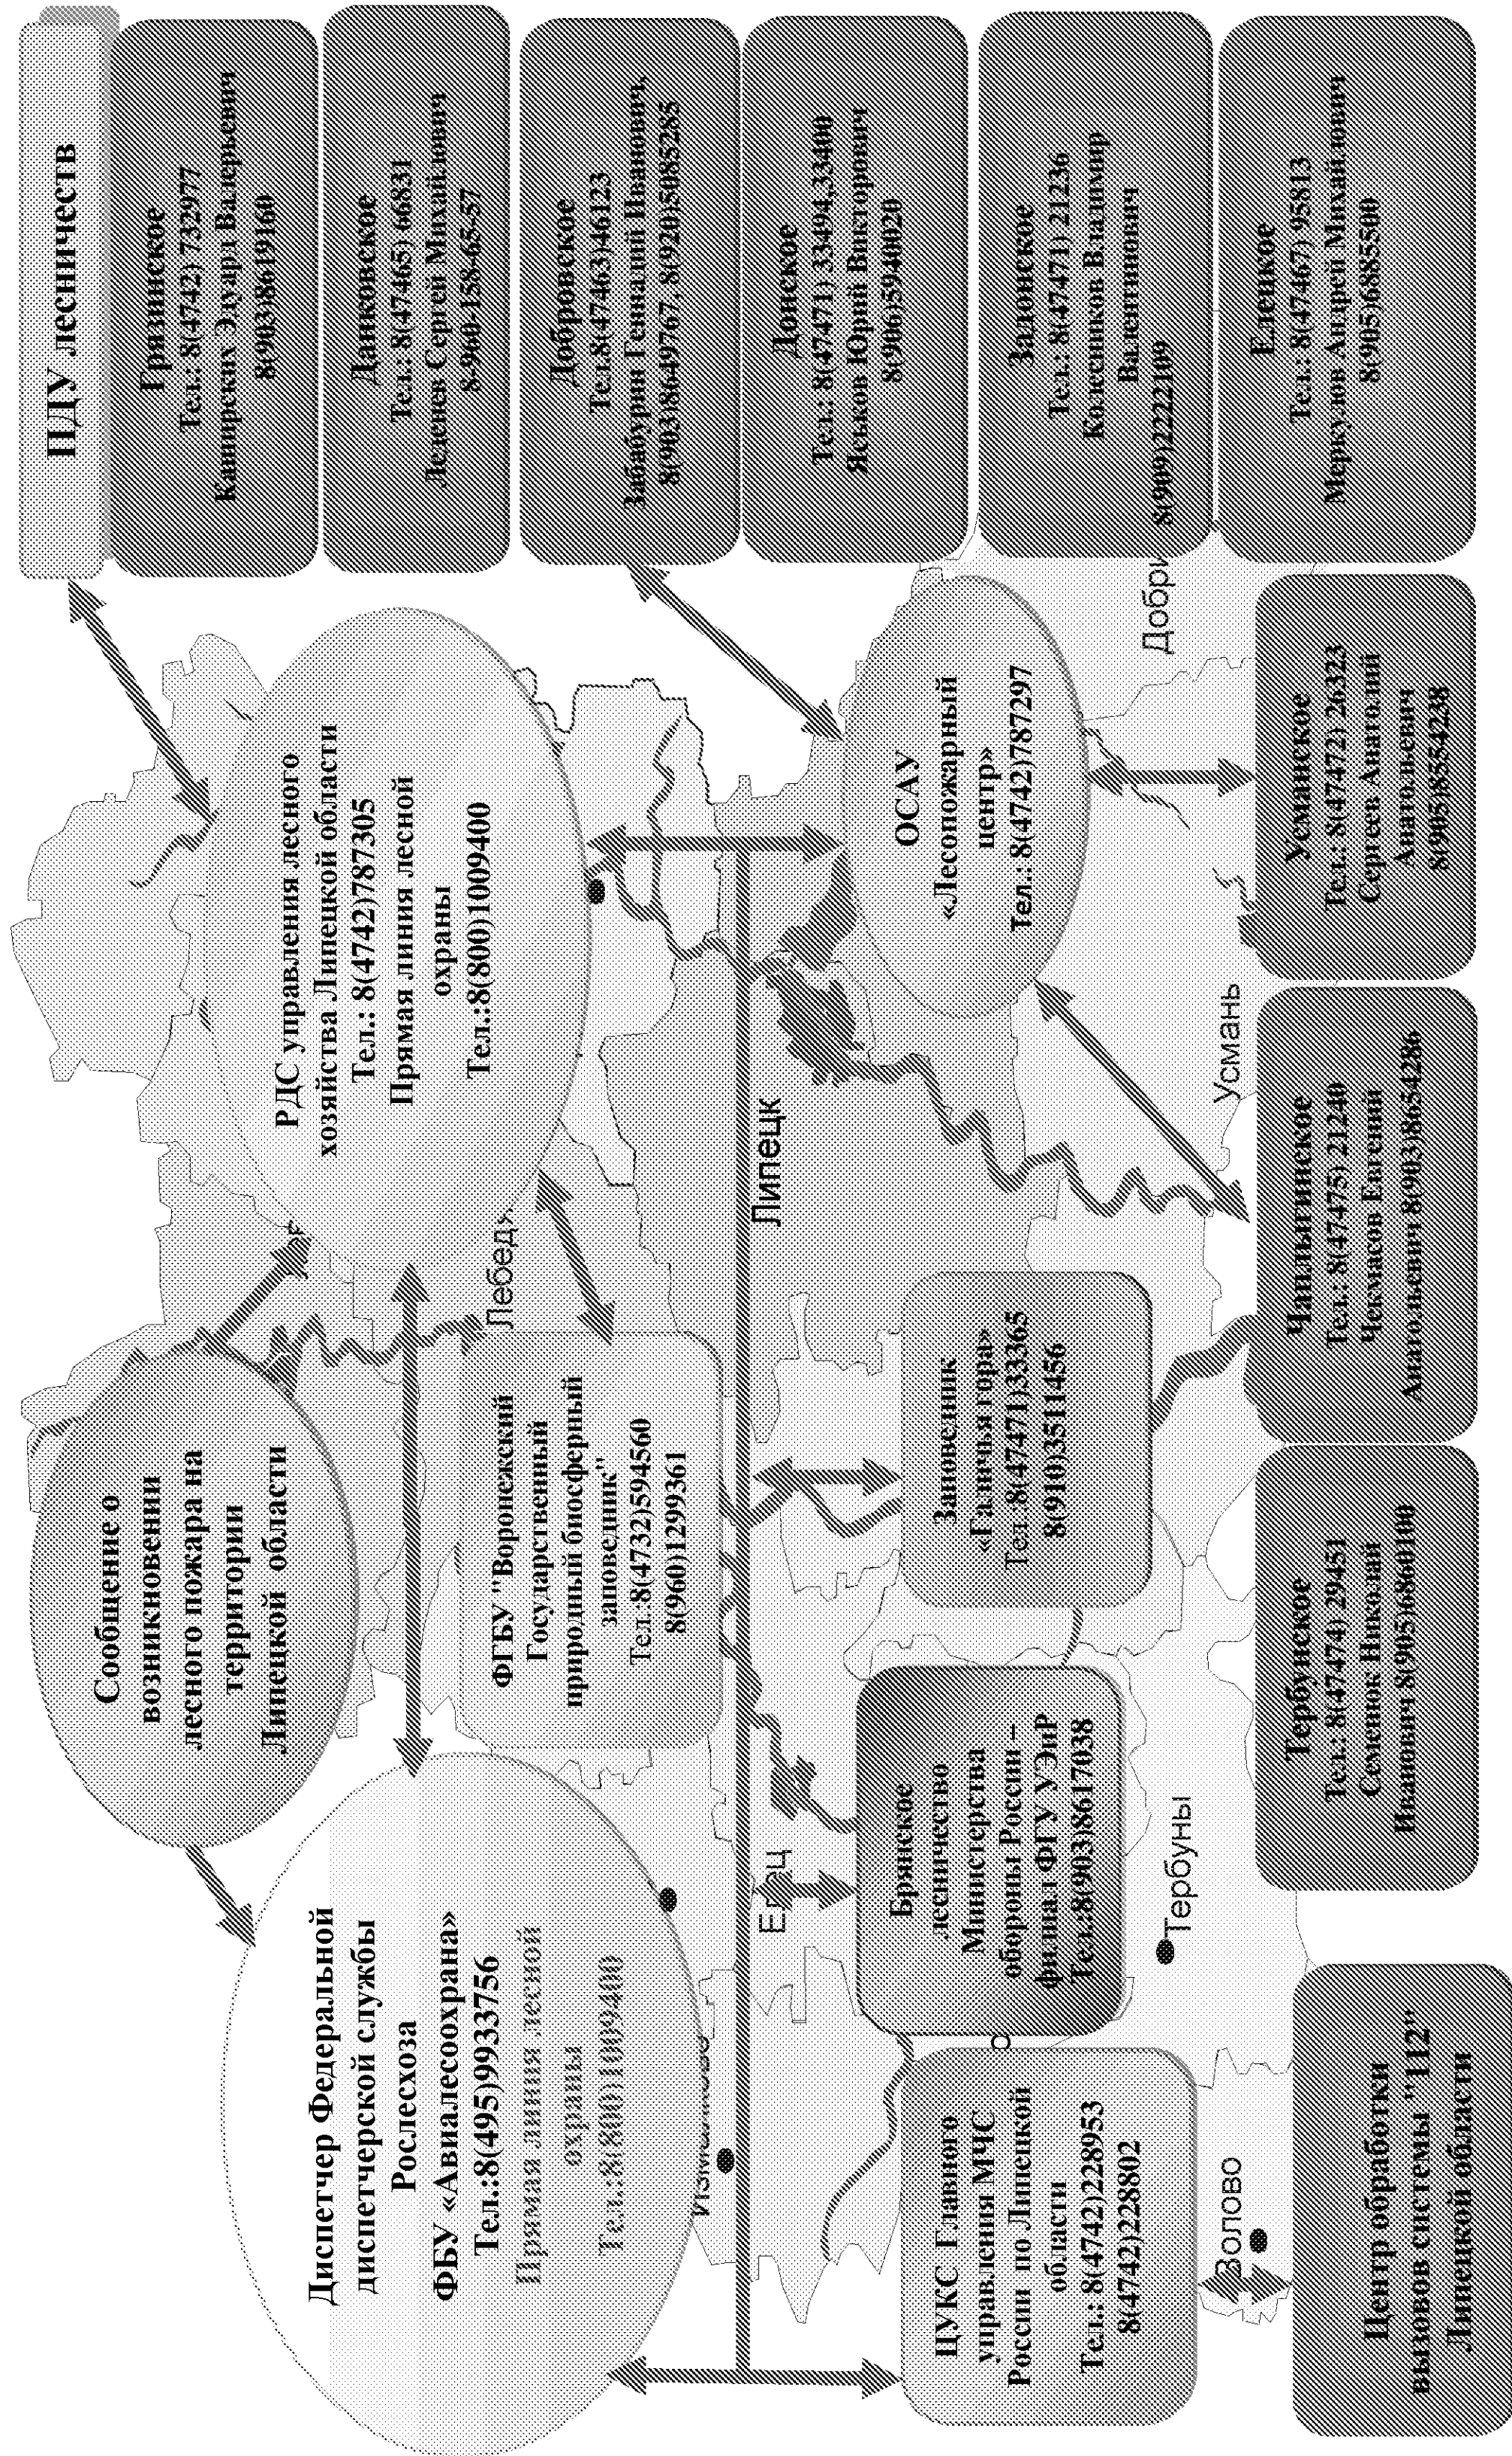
ПДУ лесничеств

Грязинское
Тел.: 8(4742) 732977
Капирских Эдуард Валерьевич
8(903)8619160

Данковское
Тел.: 8(47465) 66831
Леденев Сергей Михайлович
8-960-158-65-57

Добровское
Тел.:8(47463)46123
Забабурин Геннадий Иванович
8(903)8649767, 8(920)5085285

Донское
Тел.: 8(47471) 33494,33400
Ясеков Юрий Викторович
8(906)5940820

Задонское
Тел.: 8(47471) 21236
Колесников Владимир Валентинович
8(909)2222109

Елецкое
Тел.: 8(47467) 95813
Меркулов Андрей Михайлович
8(905)6885500

Сообщение о возникновении лесного пожара на территории Липецкой области

РДС управления лесного хозяйства Липецкой области
Тел.: 8(4742)787305
Прямая линия лесной охраны
Тел.:8(800)1009400

ОСАУ «Лесопожарный центр»
Тел.: 8(4742)787297

Усманское
Тел.: 8(47472) 26323
Сергеев Анатолий Анатольевич
8(905)8554238

Чаплыгинское
Тел.: 8(47475) 21240
Чекмасов Евгений Анатольевич 8(903)8654286

Тербунское
Тел.: 8(47474) 29451
Семенов Николай Иванович 8(905)6860100

Диспетчер Федеральной диспетчерской службы Рослесхоза
ФБУ «Авиалесоохрана»
Тел.:8(495)9933756
Прямая линия лесной охраны
Тел.:8(800)1009400

ФГБУ "Воронежский Государственный природный биосферный заповедник"
Тел.:8(4732)594560
8(960)1299361

Заповедник «Галичья гора»
Тел.:8(47471)33365
8(910)3511456

Бринское лесничество Министерства обороны России – филиал ФГУ УЭиР
Тел.:8(903)8617038

ЦУКС Главного управления МЧС России по Липецкой области
Тел.: 8(4742)228953
8(4742)228802

Центр обработки вызовов системы "112" Липецкой области

Липецк
Лебедь
Усмань
Добри
Елец
Тербуны
Волово
Измалково